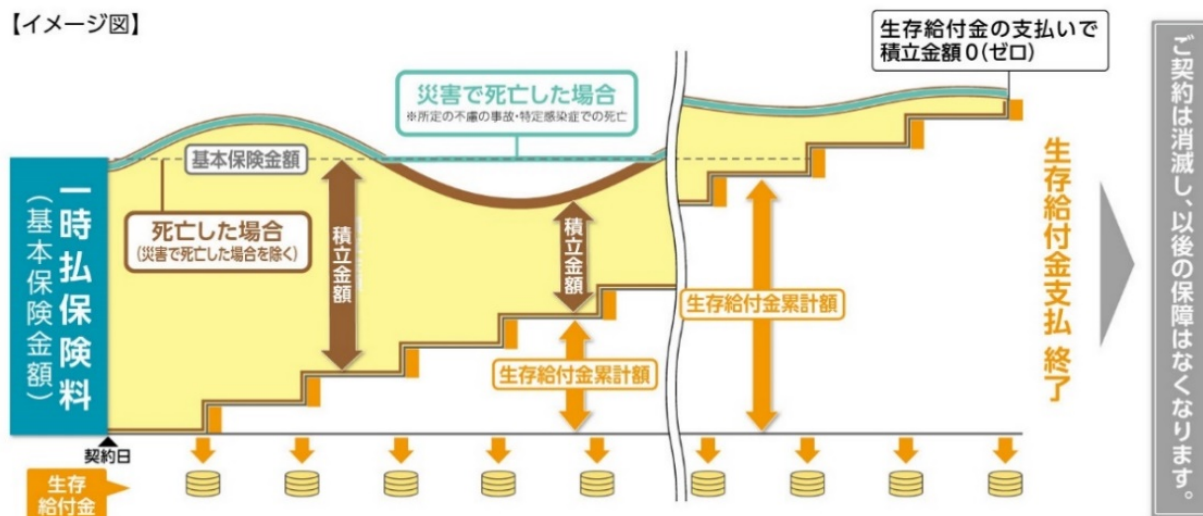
【イメージ図】

生存給付金の支払いで
積立金額0(ゼロ)

災害で死亡した場合
※所定の不慮の事故・特定感染症での死亡

基本保険金額

一時払保険料
(基本保険金額)

死亡した場合
(災害で死亡した場合を除く)

積立金額

積立金額

生存給付金累計額

生存給付金累計額

生存給付金支払 終了

ご契約は消滅し、以後の保障はなくなります。

契約日

生存給付金